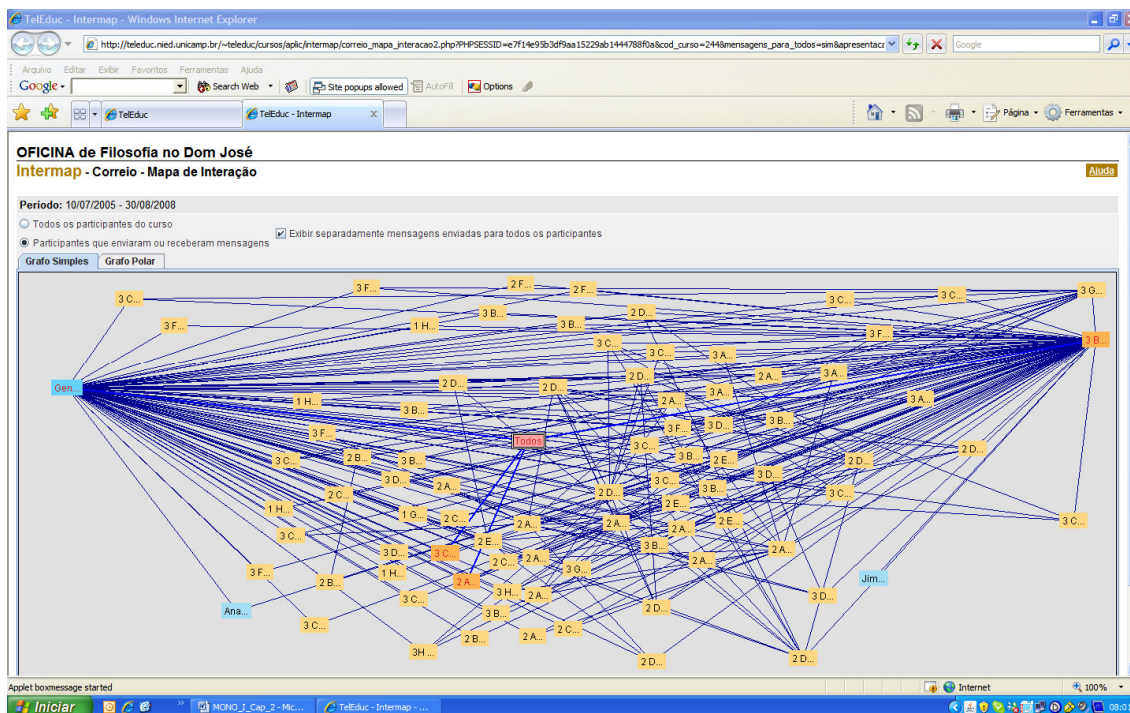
TelEduc - Intermap - Windows Internet Explorer

http://teleduc.nied.unicamp.br/~teleduc/cursos/aplic/intermap/correio_mapa_interacao2.php?PHPSESSID=e7f14e95b3df9aa15229ab1444788f0a&cod_curso=244&mensagens_para_todos=sim&apresentaca

Google

Arquivo Editar Exibir Favoritos Ferramentas Ajuda

Google Search Web Site popups allowed AutoFill Options

TelEduc TelEduc - Intermap

Página Ferramentas

OFICINA de Filosofia no Dom José

Intermap - Correio - Mapa de Interação

Ajuda

Período: 10/07/2005 - 30/08/2008

Todos os participantes do curso

Participantes que enviaram ou receberam mensagens

Exibir separadamente mensagens enviadas para todos os participantes

Grafo Simples Grafo Polar

3 C... 3 F... 2 F... 2 F... 3 C... 3 C... 3 G...
3 F... 1 H... 3 B... 3 B... 2 D... 3 F... 3 B...
3 C... 3 C... 3 A...
Gen... 2 D... 2 D... 2 D... 2 A... 3 A...
1 H... 3 B... 2 A... 3 A... 3 A...
3 F... Todos 3 F... 3 D... 3 B...
3 C... 2 B... 3 B... 3 C... 3 B... 2 E... 2 D... 2 D...
3 D... 2 A... 3 C... 3 D...
2 C... 2 D... 3 B... 3 C...
1 H... 1 G... 2 C... 2 A... 2 A... 2 E... 2 E... 3 C...
3 C... 2 E... 2 A...
3 D... 3 C... 2 A... 3 B... 2 A...
3 F... 1 H... 2 C... 3 G... Jim...
2 B... 2 A... 3 H... 2 A... 3 D...
Ana... 3 C... 3 B... 2 D...
3 C... 2 C...
2 B... 2 A...
3H ... 2 D... 2 D...

Applet boxmessage started

Internet 100%

Iniciar MONO_I_Cap_2 - Mic... TelEduc - Intermap - ... 08:0